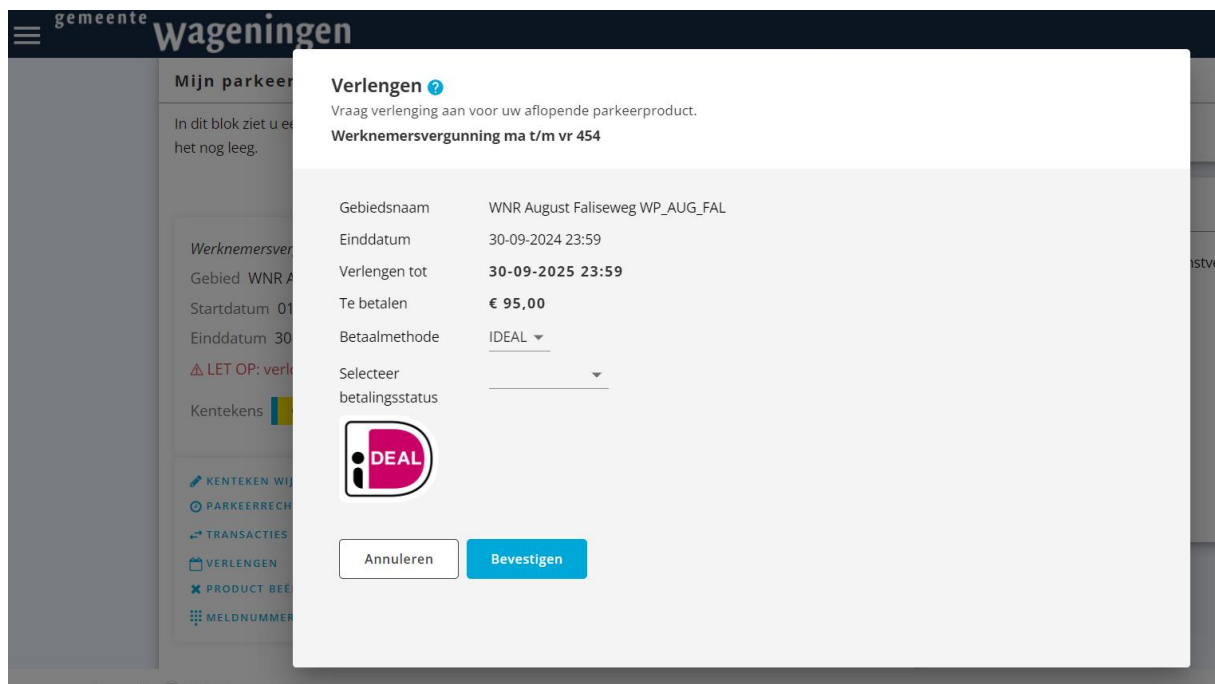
gemeente wageningen

Mijn parkeer

In dit blok ziet u e
het nog leeg.

Werknemersver
Gebied WNR A
Startdatum 01
Einddatum 30
⚠ LET OP: verl
Kentekens

KENTEKEN WIJ
PARKEERRECH
TRANSACTIES
VERLENGEN
PRODUCT BEË
MELDNUMMER

nstv

Verlengen
Vraag verlenging aan voor uw aflopende parkeerproduct.
Werknemersvergunning ma t/m vr 454

| Gebiedsnaam | WNR August Faliseweg WP_AUG_FAL |
|---|---|
| Einddatum | 30-09-2024 23:59 |
| Verlengen tot | 30-09-2025 23:59 |
| Te betalen | € 95,00 |
| Betaalmethode | IDEAL |
| Selecteer betalingsstatus | |

iDEAL

Annuleren
Bevestigen